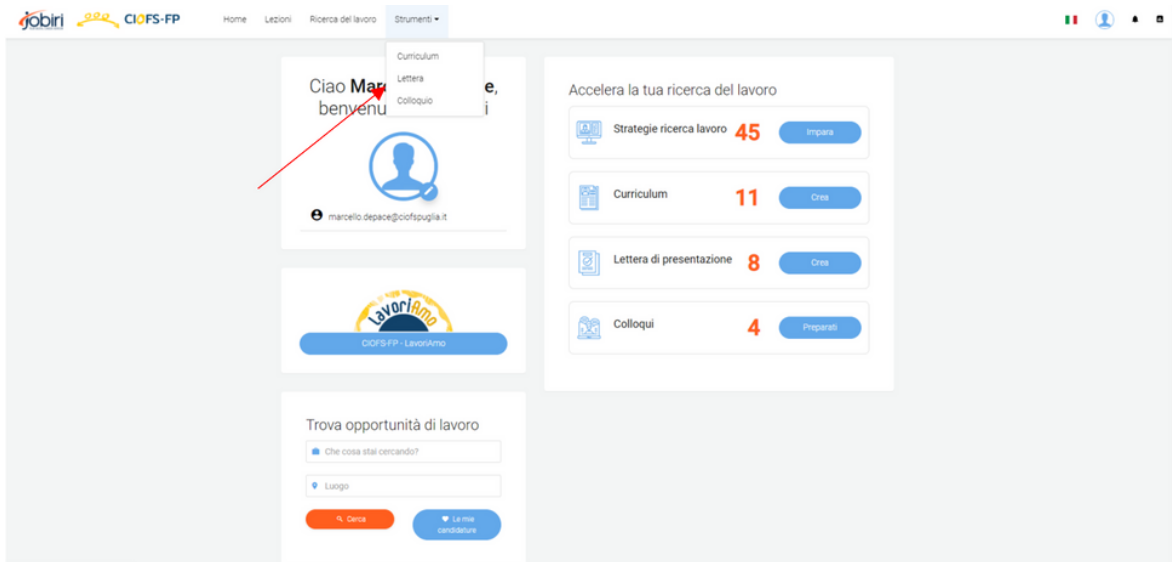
jobiri CIOFS-FP Home Lezioni Ricerca del lavoro Strumenti

Curriculum
Lettera
Colloquio

Ciao Mar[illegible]e, benvenu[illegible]i

marcello.depace@ciofspuglia.it

LavoriAmo

CIOFS-FP - LavoriAmo

Trova opportunità di lavoro

Che cosa stai cercando?

Luogo

Cerca

Le mie candidature

Accelera la tua ricerca del lavoro

Strategie ricerca lavoro 45 Impara

Curriculum 11 Crea

Lettera di presentazione 8 Crea

Colloqui 4 Preparati